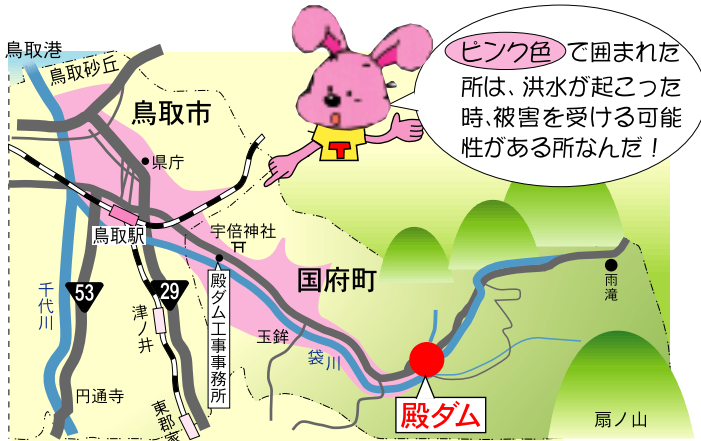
鳥取港
鳥取砂丘
鳥取市
県庁
鳥取駅
千代川
53
29
宇倍神社
殿ダム工事事務所
津ノ井
円通寺
東郡家
国府町
玉鉾
袋川
殿ダム
雨滝
扇ノ山

ピンク色で囲まれた所は、洪水が起こった時、被害を受ける可能性がある所なんだ！